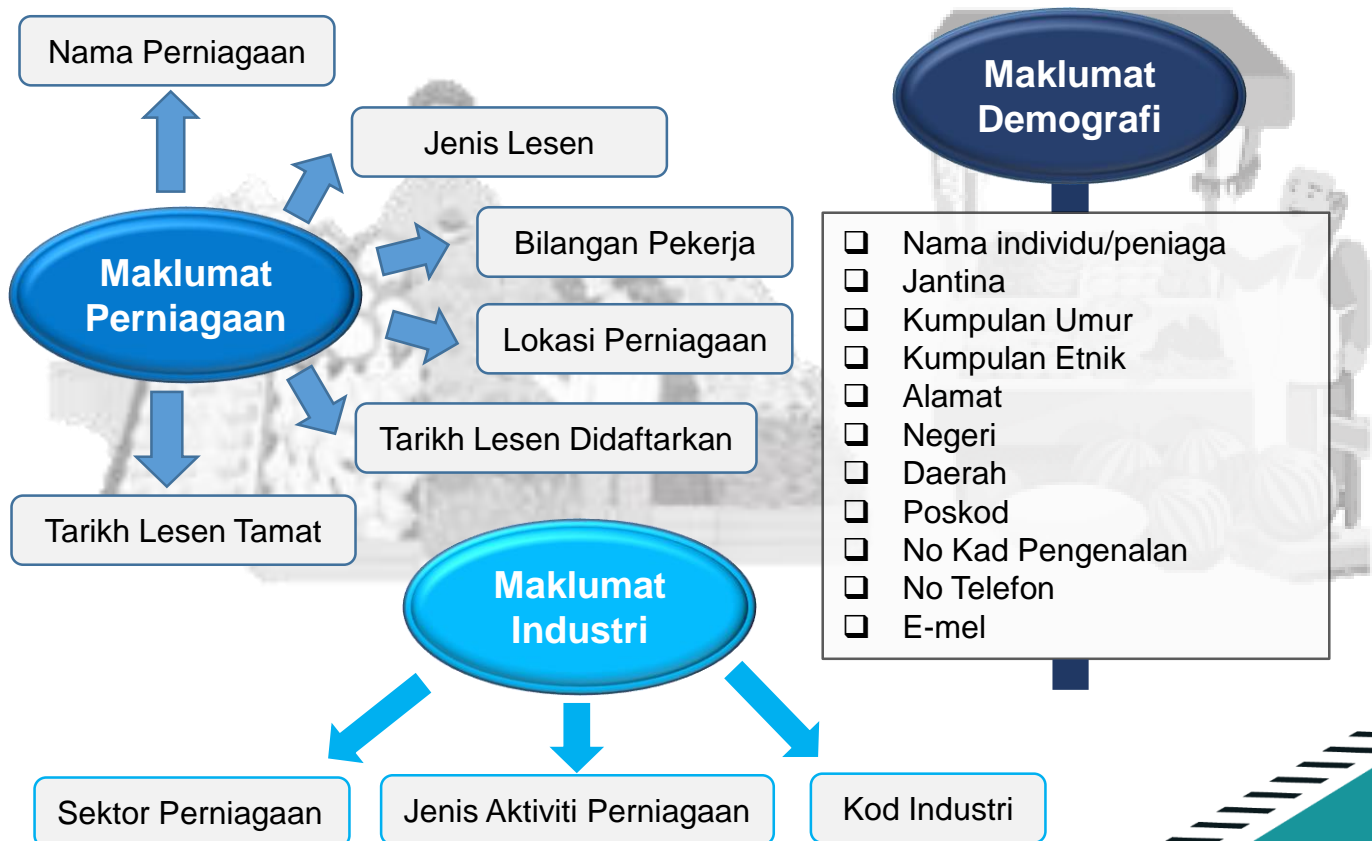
Nama Perniagaan

Jenis Lesen

Bilangan Pekerja

Lokasi Perniagaan

Tarikh Lesen Didaftarkan

Maklumat Perniagaan

Tarikh Lesen Tamat

Maklumat Demografi

- Nama individu/peniaga
- Jantina
- Kumpulan Umur
- Kumpulan Etnik
- Alamat
- Negeri
- Daerah
- Poskod
- No Kad Pengenalan
- No Telefon
- E-mel

Maklumat Industri

Sektor Perniagaan

Jenis Aktiviti Perniagaan

Kod Industri